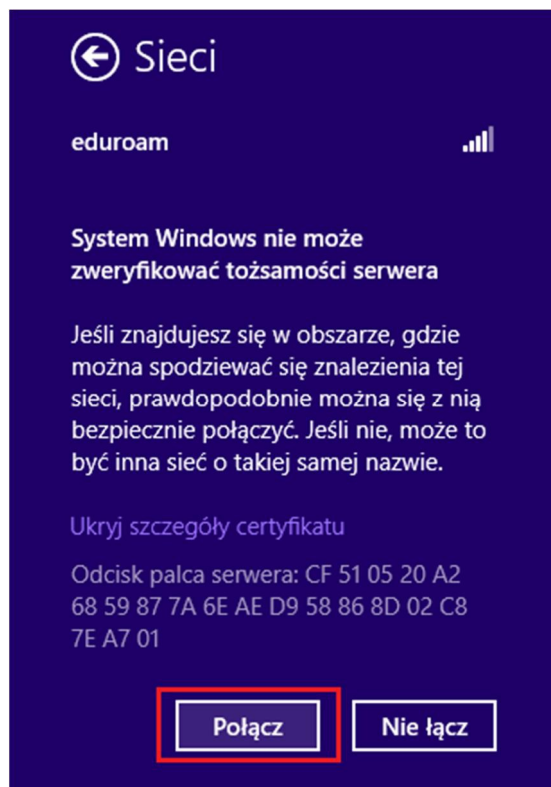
Sieci

eduroam

System Windows nie może zweryfikować tożsamości serwera

Jeśli znajdujesz się w obszarze, gdzie można spodziewać się znalezienia tej sieci, prawdopodobnie można się z nią bezpiecznie połączyć. Jeśli nie, może to być inna sieć o takiej samej nazwie.

Ukryj szczegóły certyfikatu

Odcisk palca serwera: CF 51 05 20 A2 68 59 87 7A 6E AE D9 58 86 8D 02 C8 7E A7 01

Połącz

Nie łącz